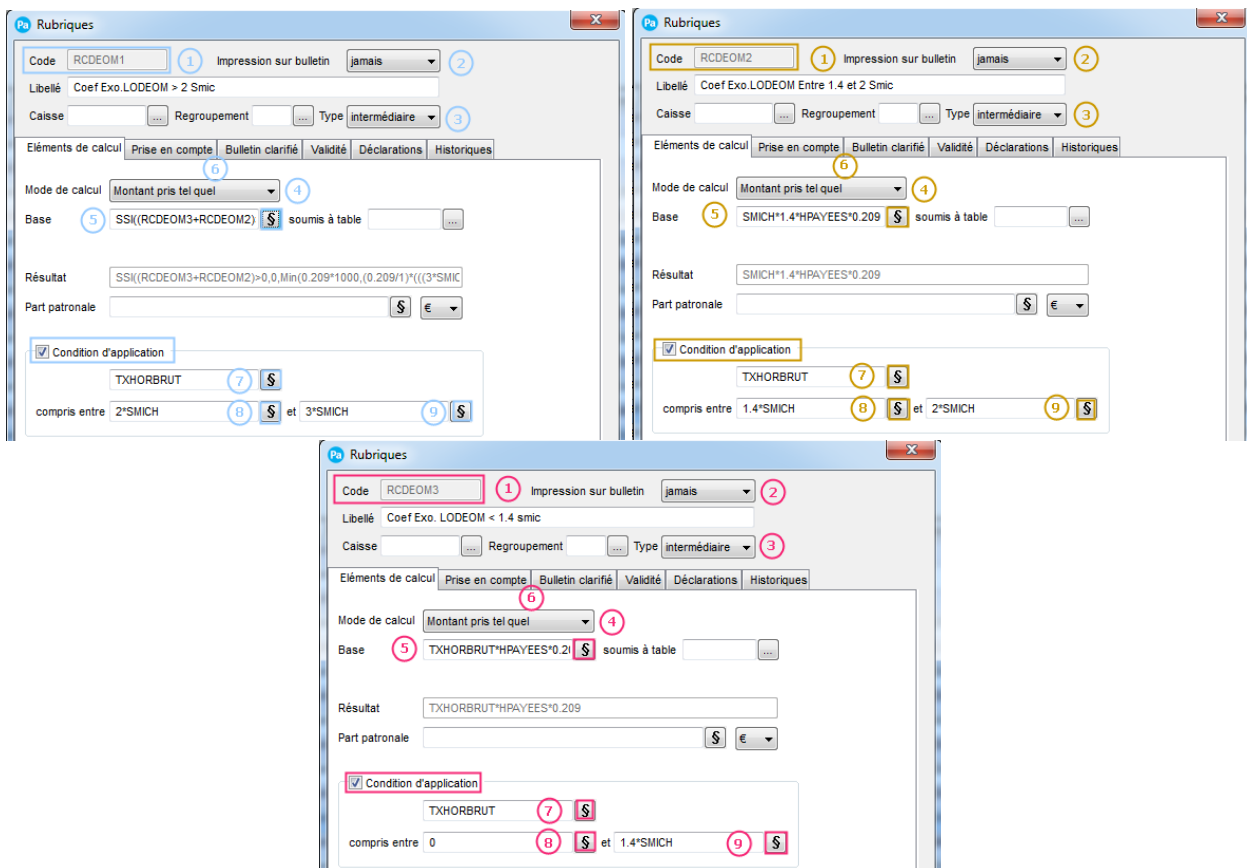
Pa Rubriques

Code RCDEOM1 ① Impression sur bulletin jamais ②

Libellé Coef Exo.LODEOM > 2 Smic

Caisse ... Regroupement ... Type intermédiaire ③

Eléments de calcul | Prise en compte | Bulletin clarifié | Validité | Déclarations | Historiques

⑥

Mode de calcul Montant pris tel quel ④

Base ⑤ SSI((RCDEOM3+RCDEOM2) § soumis à table ...

Résultat SSI((RCDEOM3+RCDEOM2)>0,0,Min(0.209*1000,(0.209/1)*(((3*SMIC

Part patronale § €

Condition d'application

TXHORBRUT ⑦ §

compris entre 2*SMICH ⑧ § et 3*SMICH ⑨ §

Pa Rubriques

Code RCDEOM2 ① Impression sur bulletin jamais ②

Libellé Coef Exo.LODEOM Entre 1.4 et 2 Smic

Caisse ... Regroupement ... Type intermédiaire ③

Eléments de calcul | Prise en compte | Bulletin clarifié | Validité | Déclarations | Historiques

⑥

Mode de calcul Montant pris tel quel ④

Base ⑤ SMICH*1.4*HPAYEES*0.209 § soumis à table ...

Résultat SMICH*1.4*HPAYEES*0.209

Part patronale § €

Condition d'application

TXHORBRUT ⑦ §

compris entre 1.4*SMICH ⑧ § et 2*SMICH ⑨ §

Pa Rubriques

Code RCDEOM3 ① Impression sur bulletin jamais ②

Libellé Coef Exo. LODEOM < 1.4 smic

Caisse ... Regroupement ... Type intermédiaire ③

Eléments de calcul | Prise en compte | Bulletin clarifié | Validité | Déclarations | Historiques

⑥

Mode de calcul Montant pris tel quel ④

Base ⑤ TXHORBRUT*HPAYEES*0.2( § soumis à table ...

Résultat TXHORBRUT*HPAYEES*0.209

Part patronale § €

Condition d'application

TXHORBRUT ⑦ §

compris entre 0 ⑧ § et 1.4*SMICH ⑨ §